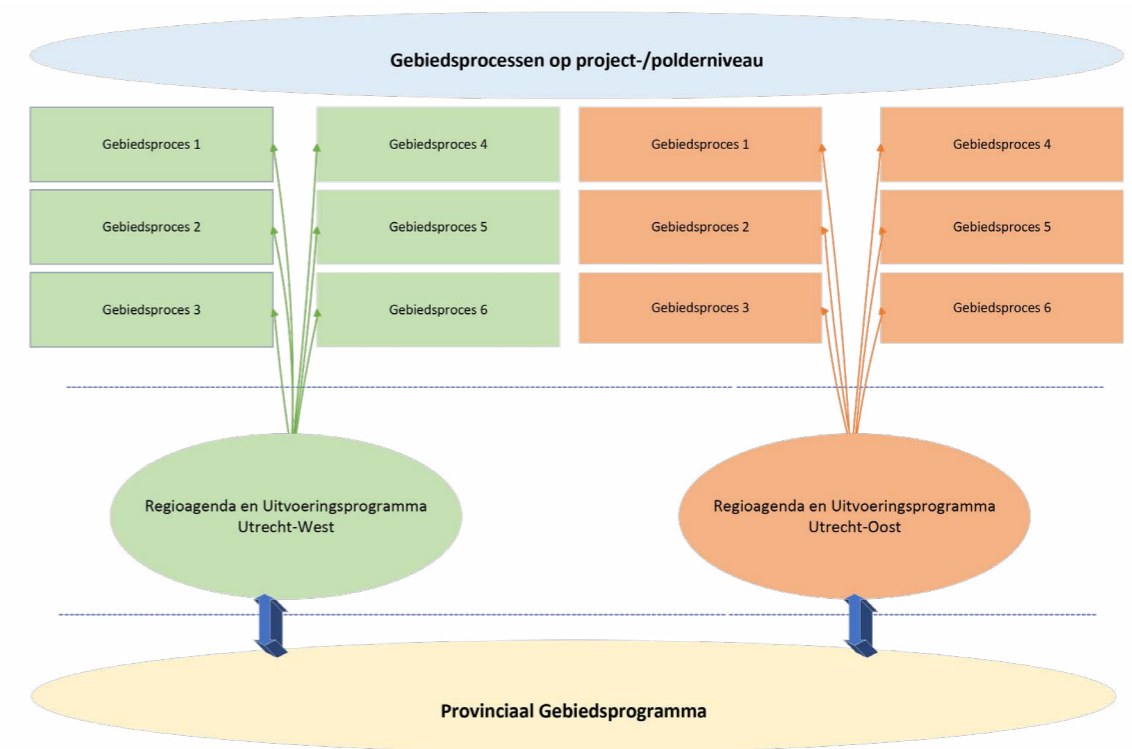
Gebiedsprocessen op project-/polderniveau

Gebiedsproces 1

Gebiedsproces 2

Gebiedsproces 3

Gebiedsproces 4

Gebiedsproces 5

Gebiedsproces 6

Gebiedsproces 1

Gebiedsproces 2

Gebiedsproces 3

Gebiedsproces 4

Gebiedsproces 5

Gebiedsproces 6

Regioagenda en Uitvoeringsprogramma Utrecht-West

Regioagenda en Uitvoeringsprogramma Utrecht-Oost

Provinciaal Gebiedsprogramma